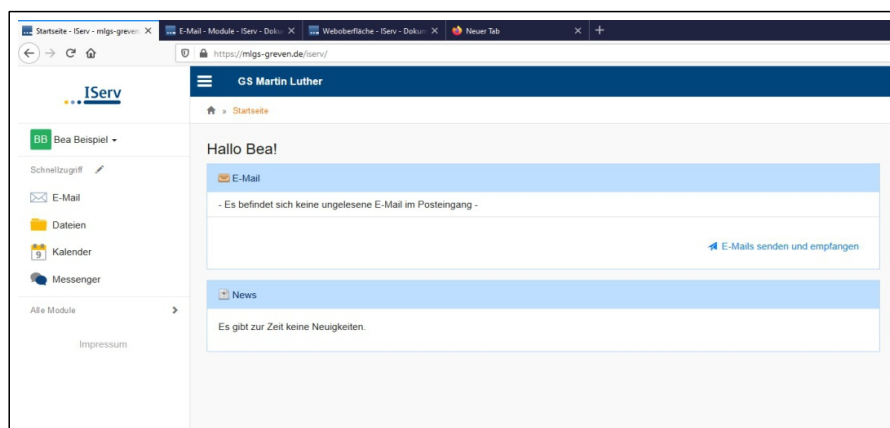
Startseite - IServ - mlgs-greven ×
E-Mail - Module - IServ - Doku ×
Weboberfläche - IServ - Dokum ×
Neuer Tab ×
+

https://mlgs-greven.de/iserv/

IServ

GS Martin Luther

» Startseite

BB Bea Beispiel

Schnellzugriff

E-Mail

Dateien

9 Kalender

Messenger

Alle Module

Impressum

Hallo Bea!

E-Mail

- Es befindet sich keine ungelesene E-Mail im Posteingang -

E-Mails senden und empfangen

News

Es gibt zur Zeit keine Neuigkeiten.